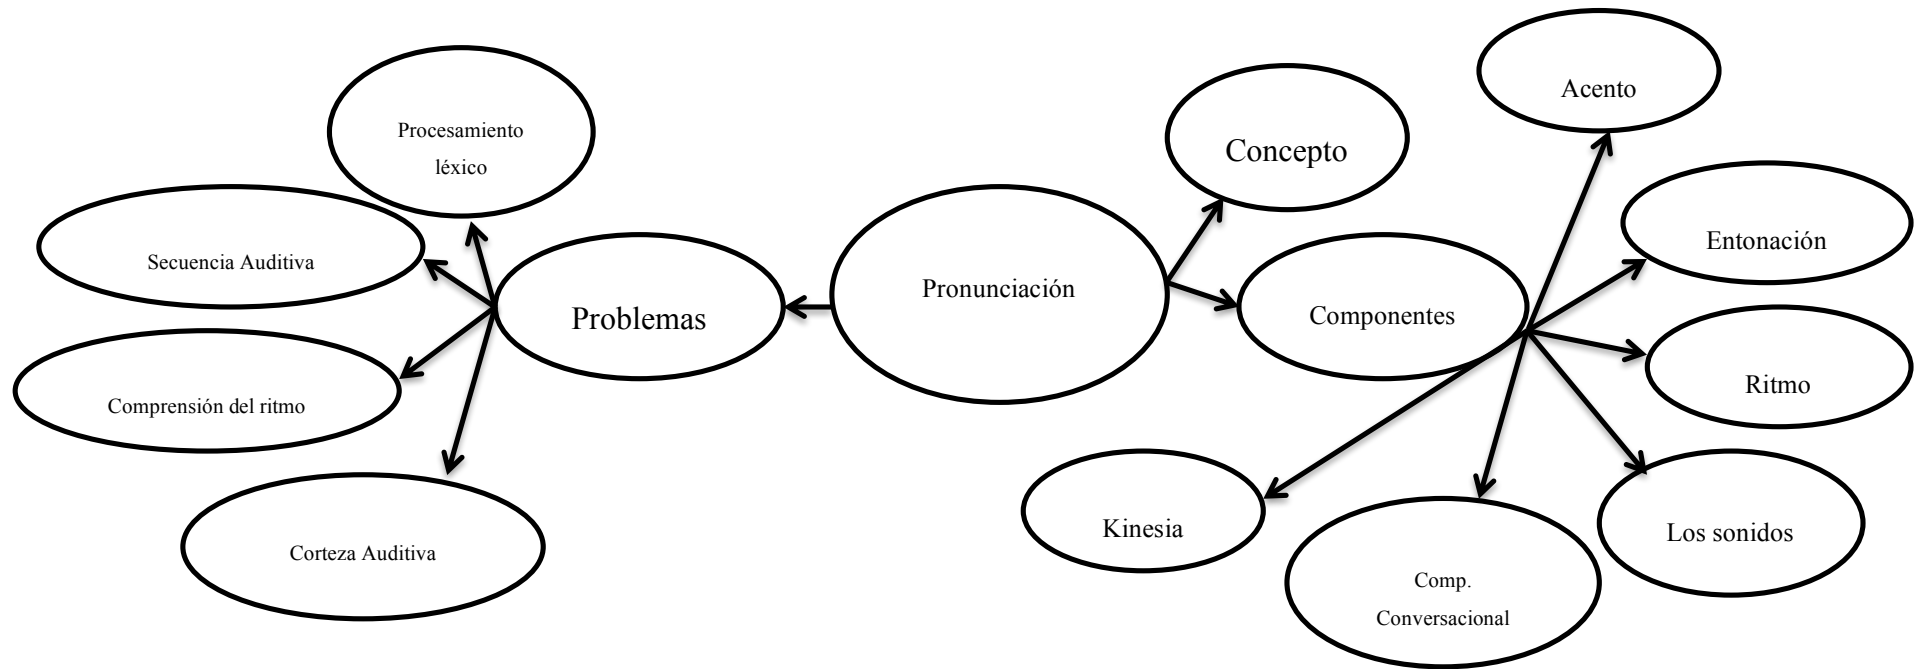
Procesamiento léxico

Secuencia Auditiva

Problemas

Comprensión del ritmo

Corteza Auditiva

Pronunciación

Concepto

Acento

Componentes

Entonación

Ritmo

Kinesia

Los sonidos

Comp. Conversacional